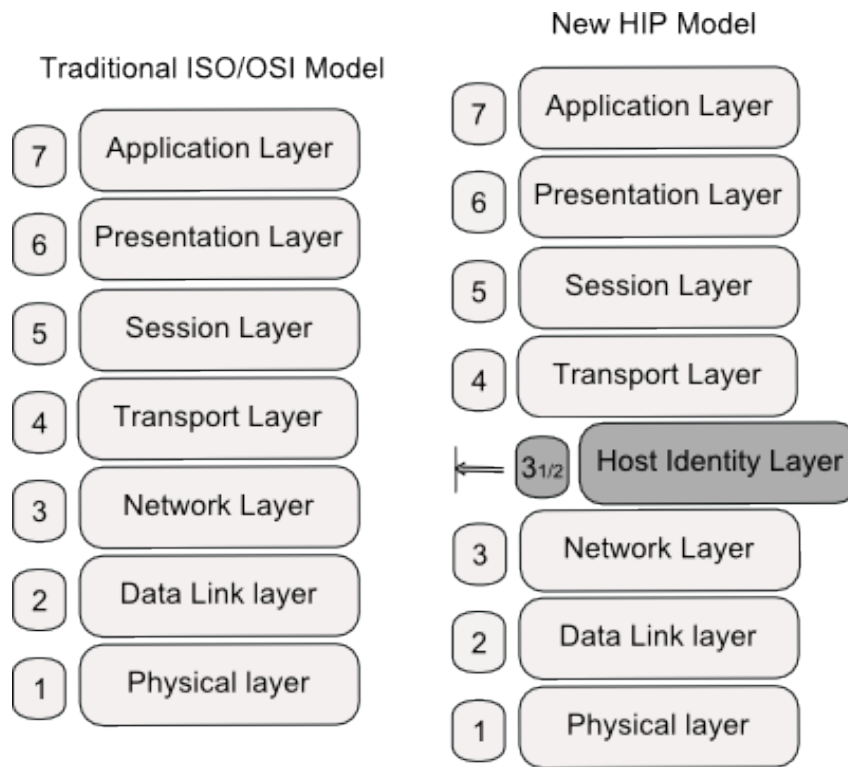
Traditional ISO/OSI Model

7 Application Layer
6 Presentation Layer
5 Session Layer
4 Transport Layer
3 Network Layer
2 Data Link layer
1 Physical layer

New HIP Model

7 Application Layer
6 Presentation Layer
5 Session Layer
4 Transport Layer
$3_{1/2}$ Host Identity Layer
3 Network Layer
2 Data Link layer
1 Physical layer